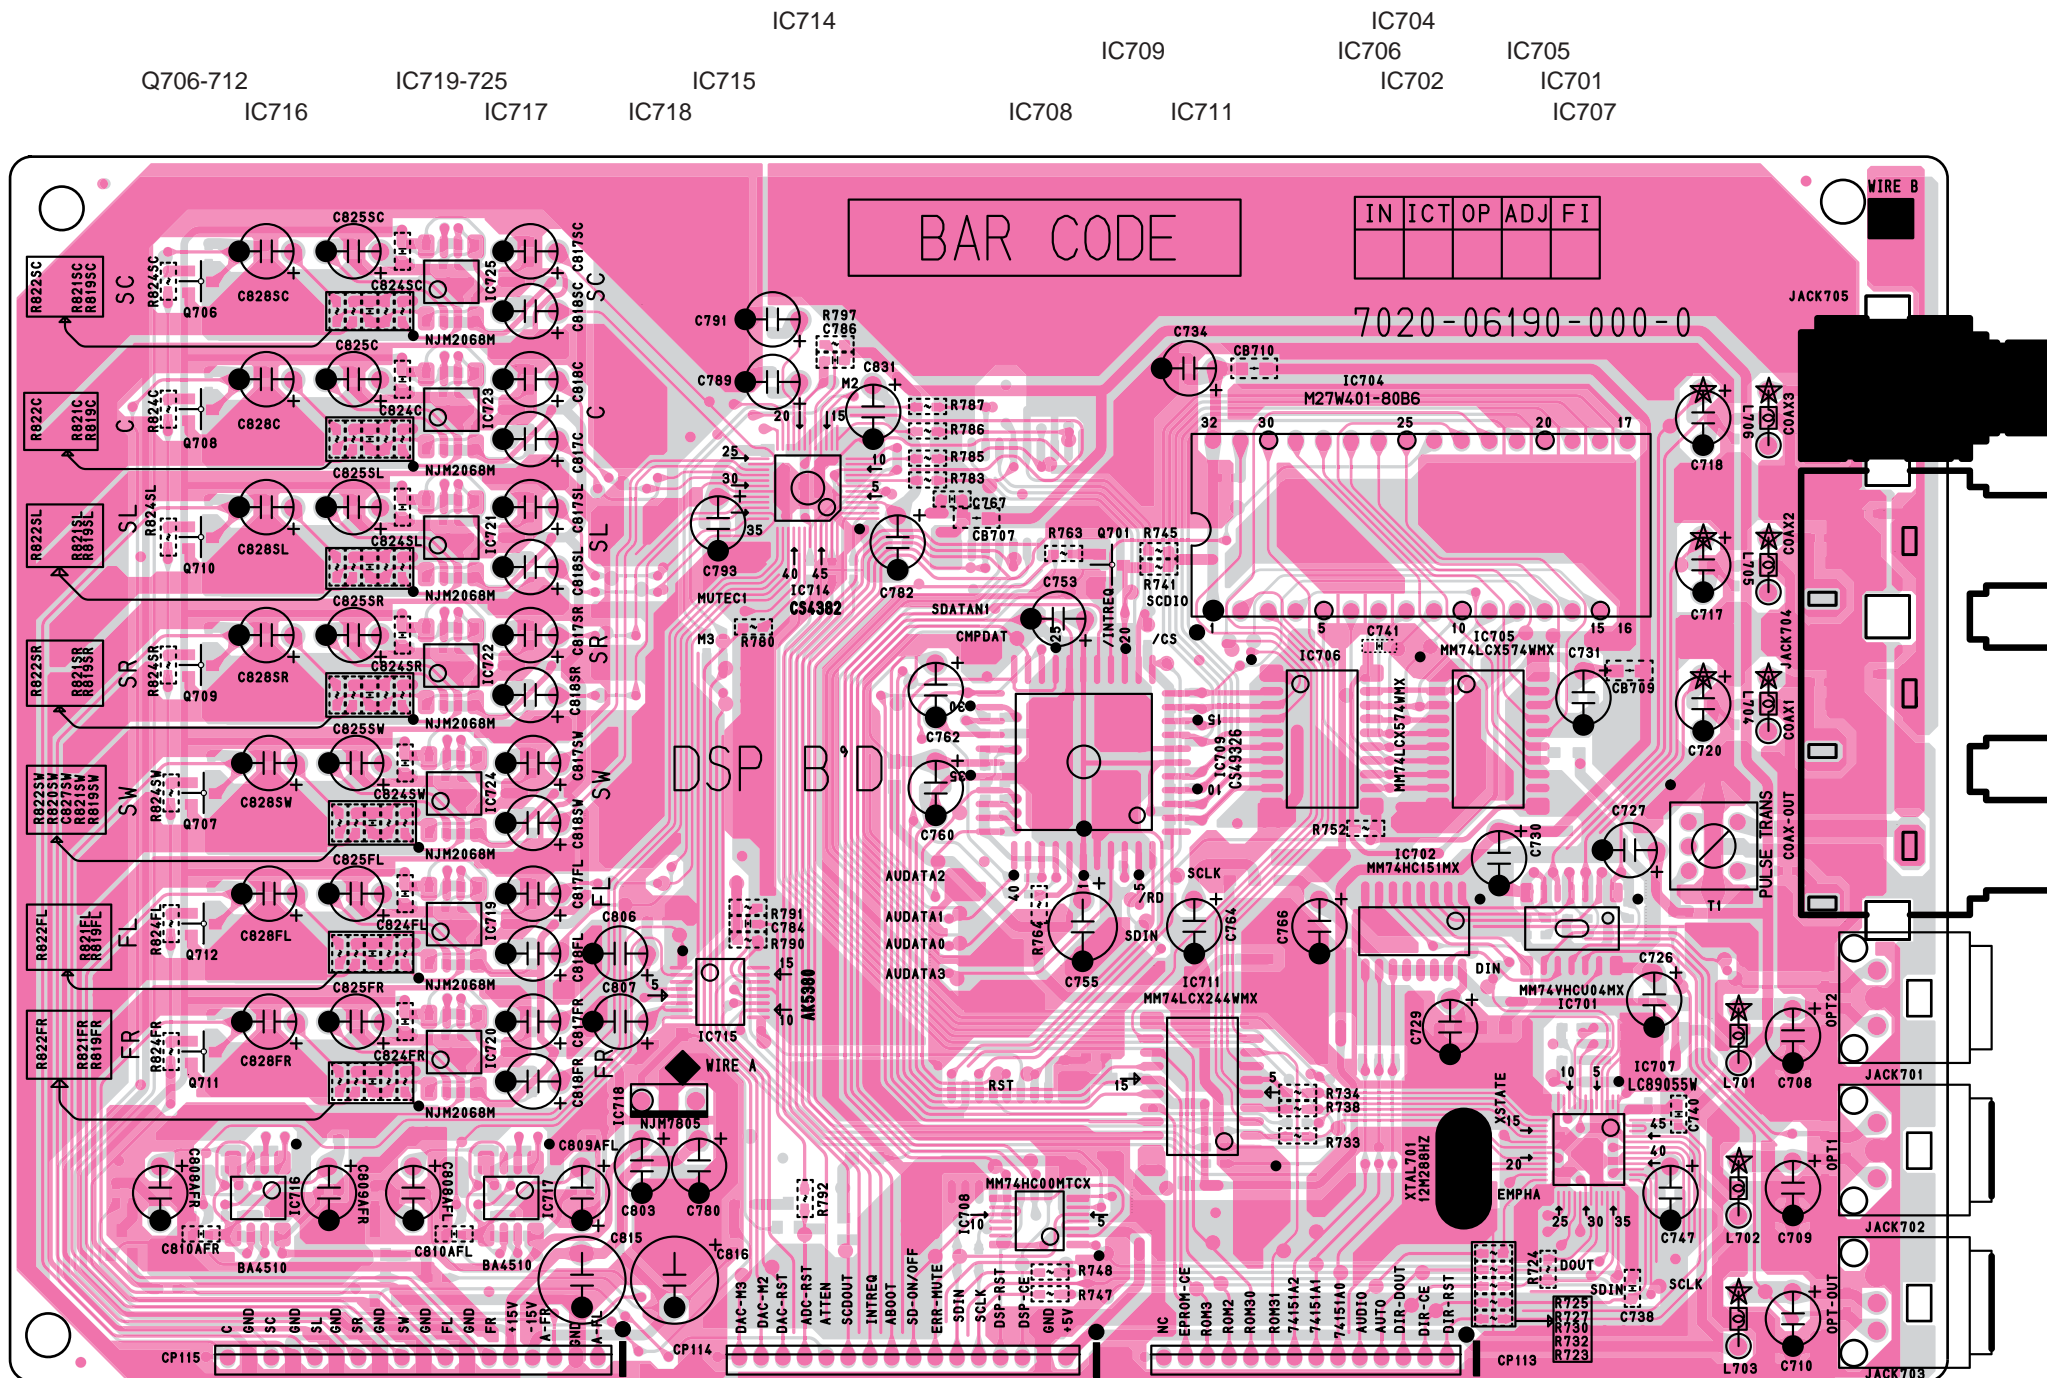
IC714
IC704
IC709
IC706
IC705
Q706-712
IC719-725
IC715
IC702
IC701
IC716
IC717
IC718
IC708
IC711
IC707

BAR CODE

| IN | ICT | OP | ADJ | FI |
|---|---|---|---|---|
| | | | | |

7020-06190-000-0

WIRE B
JACK705

DSP B'D

C825SC
R822SC
R821SC
R819SC
SC
R824SC
C828SC
Q706
C824SC
NJM2068M
IC725
C817SC
C818SC
SC
C825C
R822C
R821C
R819C
C
R824C
C828C
Q708
C824C
IC723
C818C
C817C
C
NJM2068M
C825SL
R822SL
R821SL
R819SL
SL
R824SL
C828SL
Q710
C824SL
IC721
C817SL
C818SL
SL
NJM2068M
C825SR
R822SR
R821SR
R819SR
SR
R824SR
C828SR
Q709
C824SR
IC722
C817SR
C818SR
SR
NJM2068M
C825SW
R822SW
R820SW
R827SW
R821SW
R819SW
SW
R924SW
C828SW
Q707
C824SW
IC724
C817SW
C818SW
SW
NJM2068M
C825FL
R822FL
R821FL
R819FL
FL
R824FL
C828FL
Q712
C824FL
IC719
C817FL
C818FL
FL
NJM2068M
C825FR
R822FR
R821FR
R819FR
FR
R924FR
C828FR
Q711
C824FR
IC720
C817FR
C818FR
FR
NJM2068M

C791
C789
R797
C786
C831
M2
20
15
25
30
35
C793
40
45
IC714
CS4382
MUTEC1
M3
R780
C782
R787
R786
R785
R783
10
5
C767
C807
C734
CB710
IC704
M27W401-80B6
32
30
25
20
17
R763
Q701
R745
R741
SCDIO
C753
SDATAN1
CMPDAT
/INTREQ
20
25
/CS
1
5
C741
10
IC705
15
16
MM74LCX574WMX
C731
CB709
IC706
C762
C760
S1
IC709
CS49326
01
MM74LCX574WMX
R752
C718
L706
COAX3
C717
L705
COAX2
JACK704
C720
L704
COAX1
C727
C730
PULSE TRANS
COAX-OUT
T1
IC702
MM74HC151MX
AUDATA2
AUDATA1
AUDATA0
AUDATA3
40
R764
C755
5
/RD
SCLK
SDIN
C764
C766
IC711
MM74LCX244WMX
DIN
C726
MM74VHCU04MX
IC701
C729
C806
R791
C784
R790
C807
5
15
10
IC715
AK5380
WIRE A
IC718
NJM7805
C809AFL
C803
C780
R792
C808AFR
C809AFR
IC716
C810AFR
BA4510
C808AFL
IC717
C810AFL
BA4510
C815
C816
RST
15
5
R734
R738
R733
XSTATE
15
XTAL701
12M288HZ
20
EMPHA
25
30
35
10
5
IC707
LC89055W
45
C740
40
C747
L701
C708
OPT2
JACK701
L702
C709
OPT1
JACK702
L703
C710
OPT-OUT
JACK703
MM74HC00MTCX
IC708
10
5
R748
R747
R724
DOUT
SDIN
SCLK
C738
R725
R729
R730
R732
R723
CP115
C
GND
SC
GND
SL
GND
SR
GND
SW
GND
FL
GND
FR
+15V
-15V
A-FR
GND
A-FL
CP114
DAC-M3
DAC-M2
DAC-RST
ADC-RST
ATTEN
SCDOUT
INTREQ
ABOOT
SD-ON/OFF
ERR-MUTE
SDIN
SCLK
DSP-RST
DSP-CE
GND
+5V
NC
EPROM-CE
ROM3
ROM2
ROM30
ROM31
74151A2
74151A1
74151A0
AUDIO
AUTO
DIR-DOUT
DIR-CE
DIR-RST
CP113